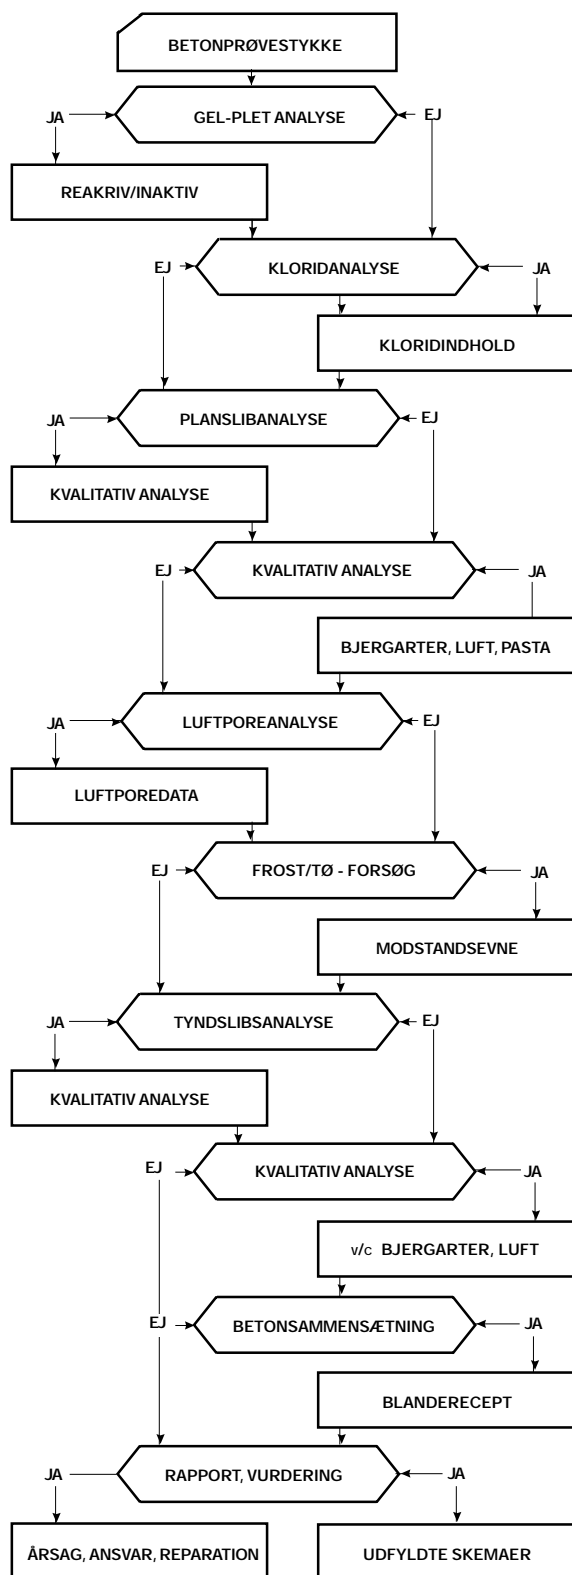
BETONPRØVESTYKKE

JA

GEL-PLET ANALYSE

EJ

REAKRIV/INAKTIV

EJ

KLORIDANALYSE

JA

KLORIDINDHOLD

JA

PLANSLIBANALYSE

EJ

KVALITATIV ANALYSE

EJ

KVALITATIV ANALYSE

JA

BJERGARTER, LUFT, PASTA

JA

LUFTPOREANALYSE

EJ

LUFTPOREDATA

EJ

FROST/TØ - FORSØG

JA

MODSTANDSEVNE

JA

TYNDSLIBSANALYSE

EJ

KVALITATIV ANALYSE

EJ

KVALITATIV ANALYSE

JA

v/c BJERGARTER, LUFT

EJ

BETONSAMMENSÆTNING

JA

BLANDERECEPT

JA

RAPPORT, VURDERING

JA

ÅRSAG, ANSVAR, REPARATION

UDFYLDTE SKEMAER